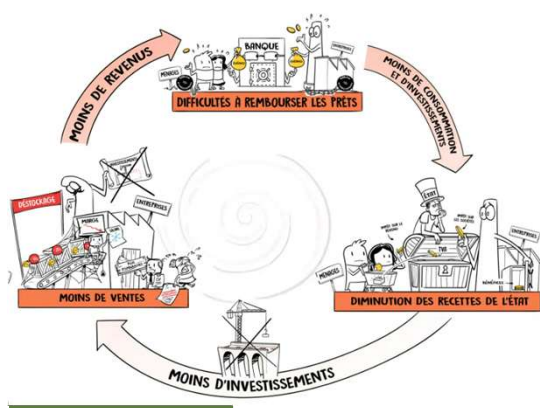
BANQUE

MÉNAGES

ENTREPRISES

DIFFICULTÉS À REMBOURSER LES PRÊTS

MOINS DE REVENUS

MOINS DE CONSOMMATION ET D'INVESTISSEMENTS

DÉSTOCKAGE

ENTREPRISES

MOINS DE VENTES

ÉTAT

TVA

MÉNAGES

ENTREPRISES

DIMINUTION DES RECETTES DE L'ÉTAT

MOINS D'INVESTISSEMENTS